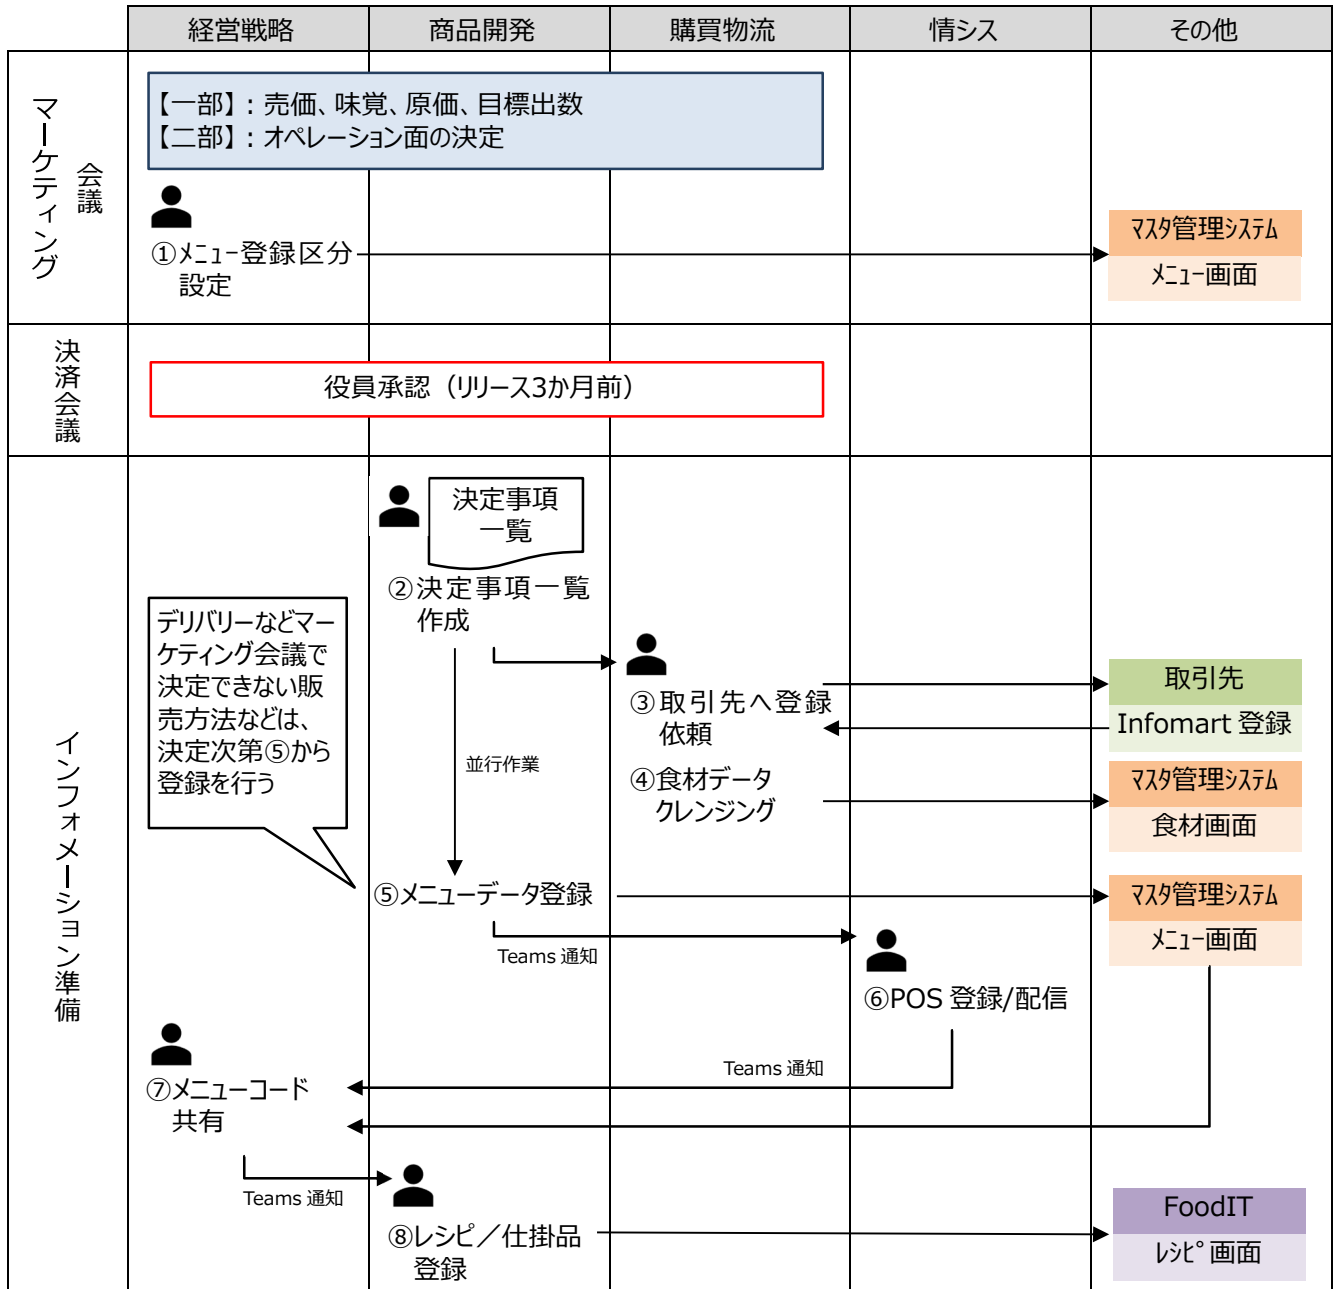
|  | 経営戦略 | 商品開発 | 購買物流 | 情シス | その他 |
|---|---|---|---|---|---|

マーケティング会議

【一部】：売価、味覚、原価、目標出数
【二部】：オペレーション面の決定

①ﾒﾆｭｰ登録区分設定

ﾏｽﾀ管理ｼｽﾃﾑ
ﾒﾆｭｰ画面

決済会議

役員承認（リリース3か月前）

インフォメーション準備

決定事項一覧

②決定事項一覧作成

デリバリーなどマーケティング会議で決定できない販売方法などは、決定次第⑤から登録を行う

並行作業

③取引先へ登録依頼

取引先
Infomart 登録

④食材データクレンジング

ﾏｽﾀ管理ｼｽﾃﾑ
食材画面

⑤メニューデータ登録

ﾏｽﾀ管理ｼｽﾃﾑ
ﾒﾆｭｰ画面

Teams 通知

⑥POS 登録/配信

Teams 通知

⑦メニューコード共有

Teams 通知

⑧レシピ／仕掛品登録

FoodIT
ﾚｼﾋﾟ画面